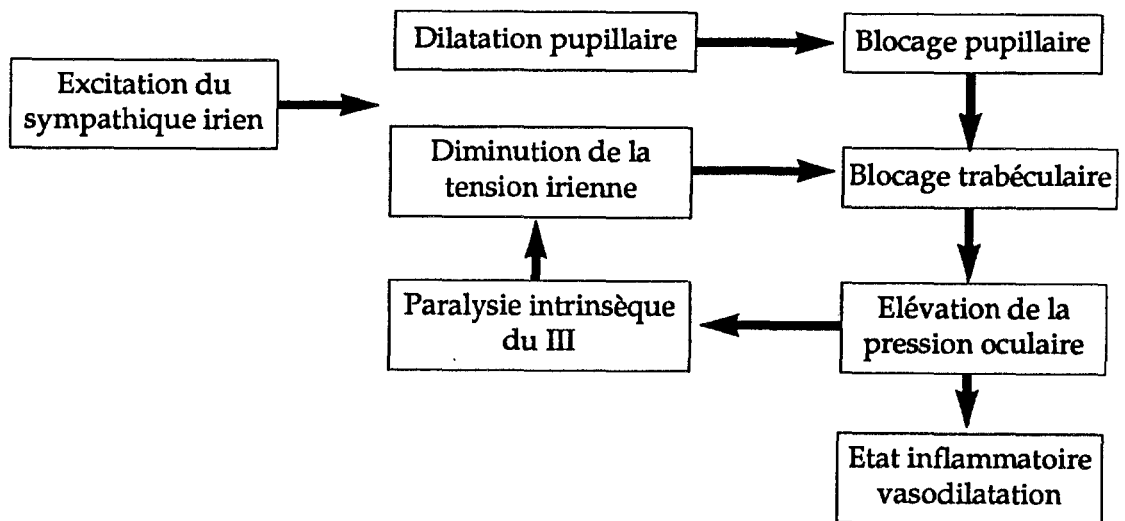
Excitation du sympathique irien

Dilatation pupillaire

Blocage pupillaire

Diminution de la tension irienne

Blocage trabéculaire

Paralysie intrinsèque du III

Elévation de la pression oculaire

Etat inflammatoire vasodilatation